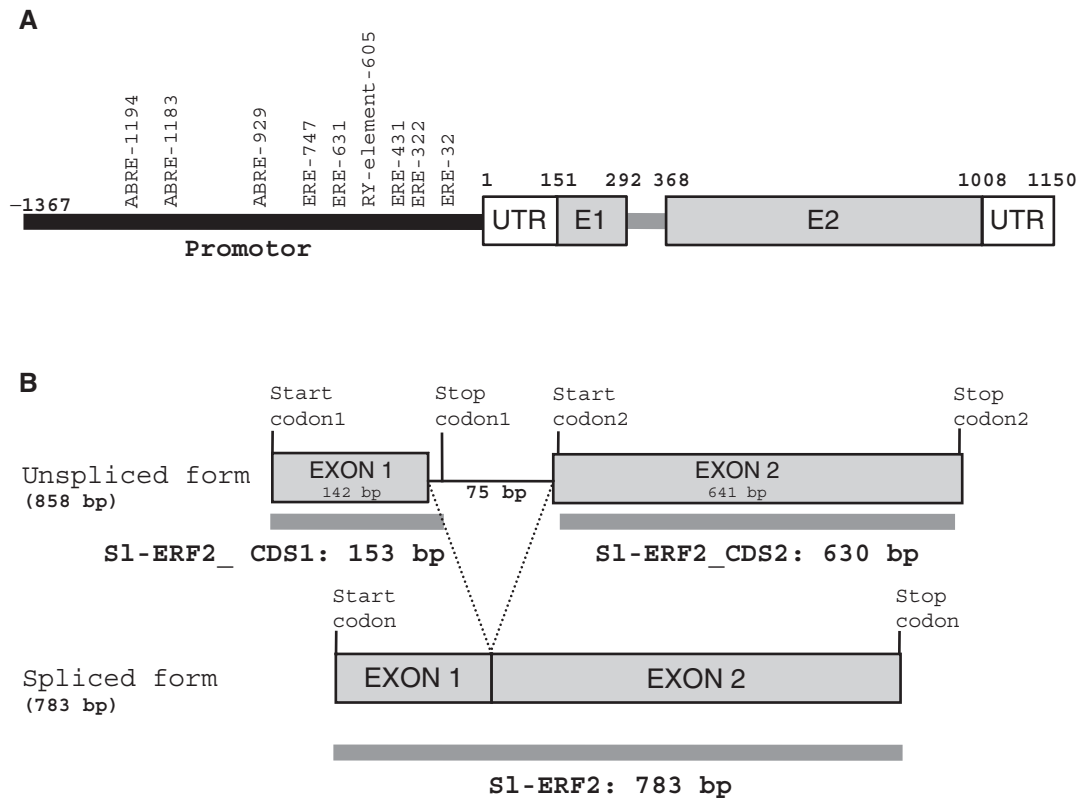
A

ABRE-1194 ABRE-1183 ABRE-929 ERE-747 ERE-631 RY-element-605 ERE-431 ERE-322 ERE-32

–1367 1 151 292 368 1008 1150

UTR E1 E2 UTR

Promotor

B

Start codon1 Stop codon1 Start codon2 Stop codon2

Unspliced form (858 bp)

EXON 1 142 bp 75 bp EXON 2 641 bp

Sl-ERF2_ CDS1: 153 bp Sl-ERF2_CDS2: 630 bp

Start codon Stop codon

Spliced form (783 bp)

EXON 1 EXON 2

Sl-ERF2: 783 bp